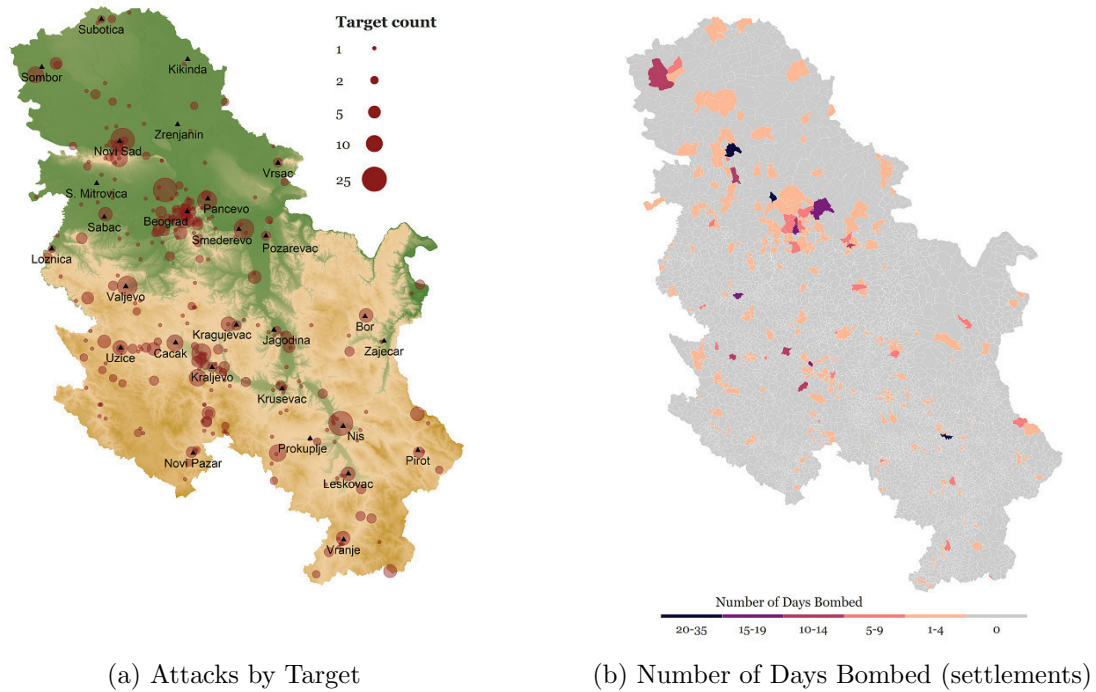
Target count
1
2
5
10
25

Subotica
Sombor
Kikinda
Zrenjanin
Novi Sad
Vrsac
S. Mitrovica
Pancevo
Beograd
Sabac
Smederevo
Pozarevac
Loznica
Valjevo
Bor
Kragujevac
Jagodina
Zajecar
Uzice
Cacak
Kraljevo
Krusevac
Nis
Prokuplje
Novi Pazar
Pirot
Leskovac
Vranje

(a) Attacks by Target

Number of Days Bombed
20-35
15-19
10-14
5-9
1-4
0

(b) Number of Days Bombed (settlements)